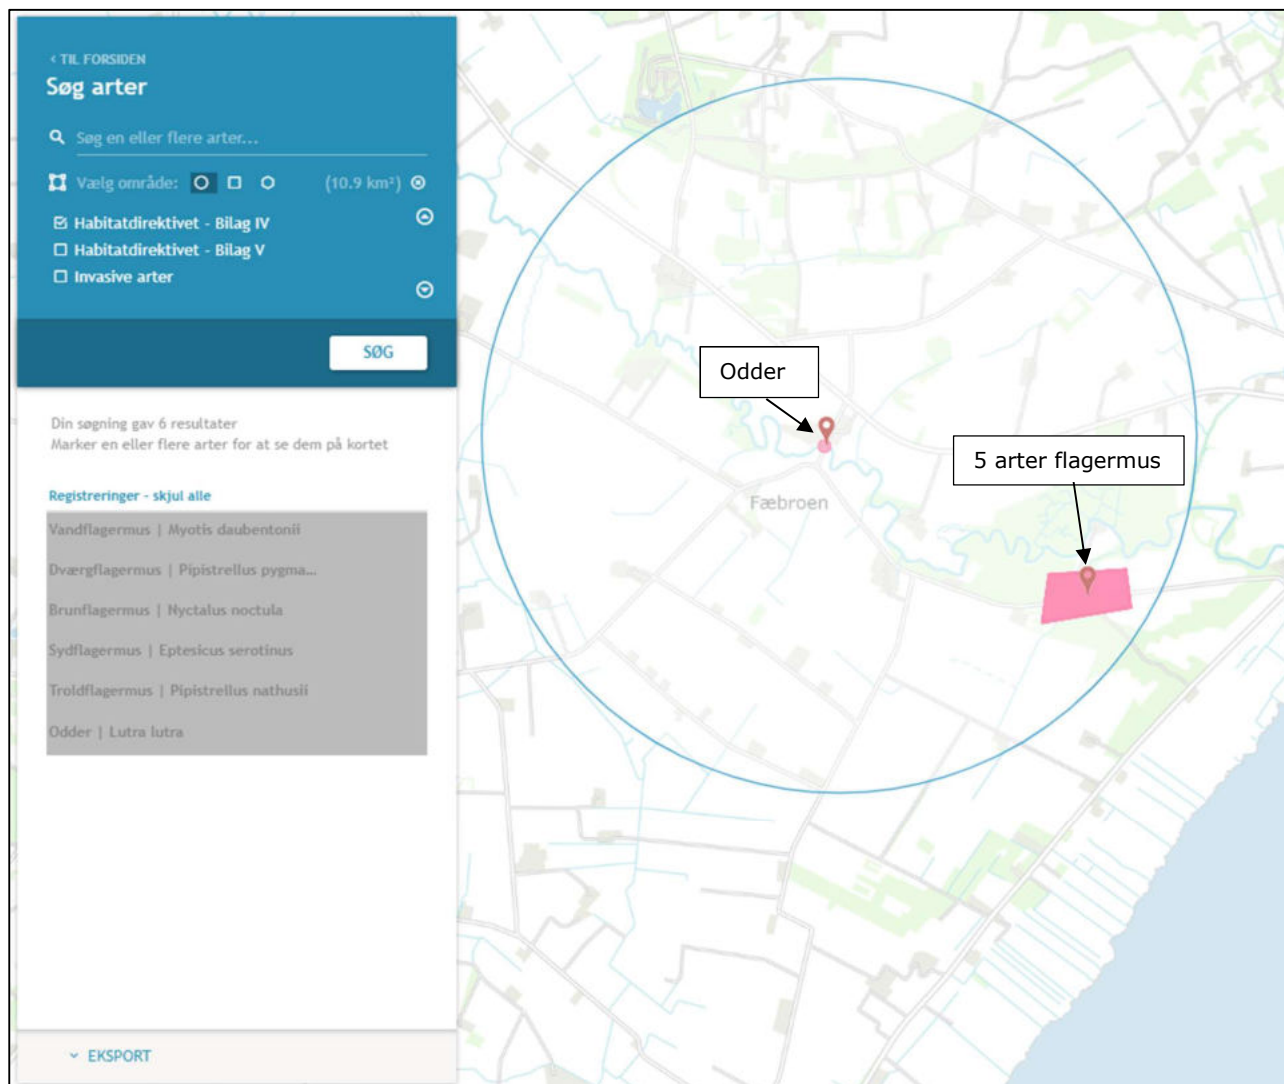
‹ TIL FORSIDEN
Søg arter

Søg en eller flere arter...

Vælg område: (10.9 km²)

Habitatdirektivet - Bilag IV
Habitatdirektivet - Bilag V
Invasive arter

SØG

Din søgning gav 6 resultater
Marker en eller flere arter for at se dem på kortet

Registreringer - skjul alle

Vandflagermus | Myotis daubentonii
Dværgflagermus | Pipistrellus pygma...
Brunflagermus | Nyctalus noctula
Sydflagermus | Eptesicus serotinus
Troldflagermus | Pipistrellus nathusii
Odder | Lutra lutra

EKSPORT

Odder

5 arter flagermus

Fæbroen